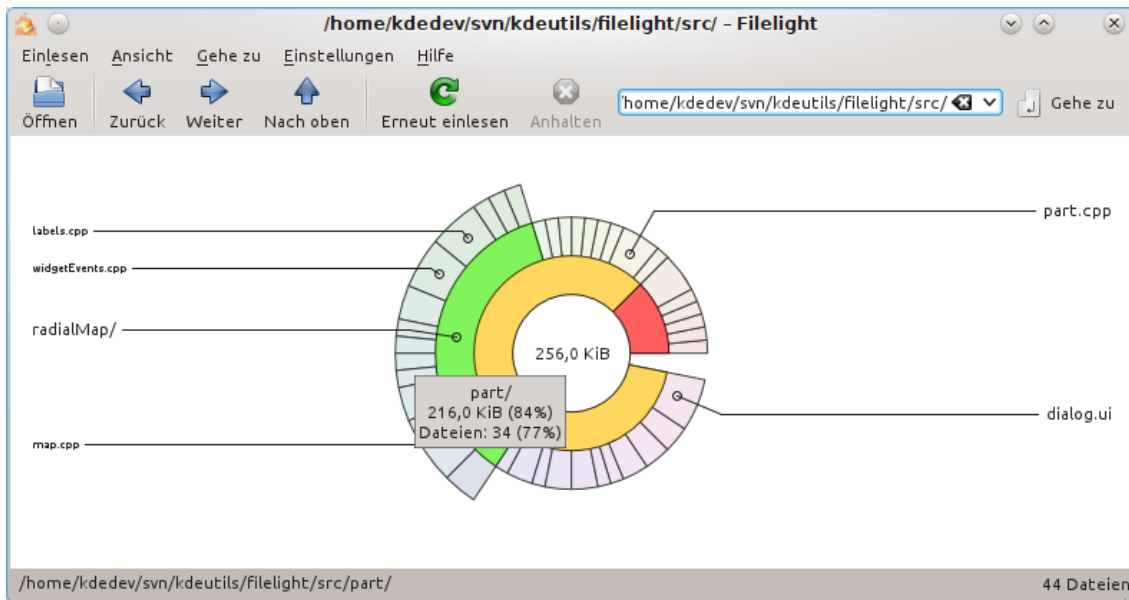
/home/kdedev/svn/kdeutils/filelight/src/ – Filelight

Einlesen Ansicht Gehe zu Einstellungen Hilfe

Öffnen Zurück Weiter Nach oben Erneut einlesen Anhalten 'home/kdedev/svn/kdeutils/filelight/src/ Gehe zu

labels.cpp
widgetEvents.cpp
radialMap/
map.cpp
part.cpp
dialog.ui
256,0 KiB

part/
216,0 KiB (84%)
Dateien: 34 (77%)

/home/kdedev/svn/kdeutils/filelight/src/part/
44 Dateien